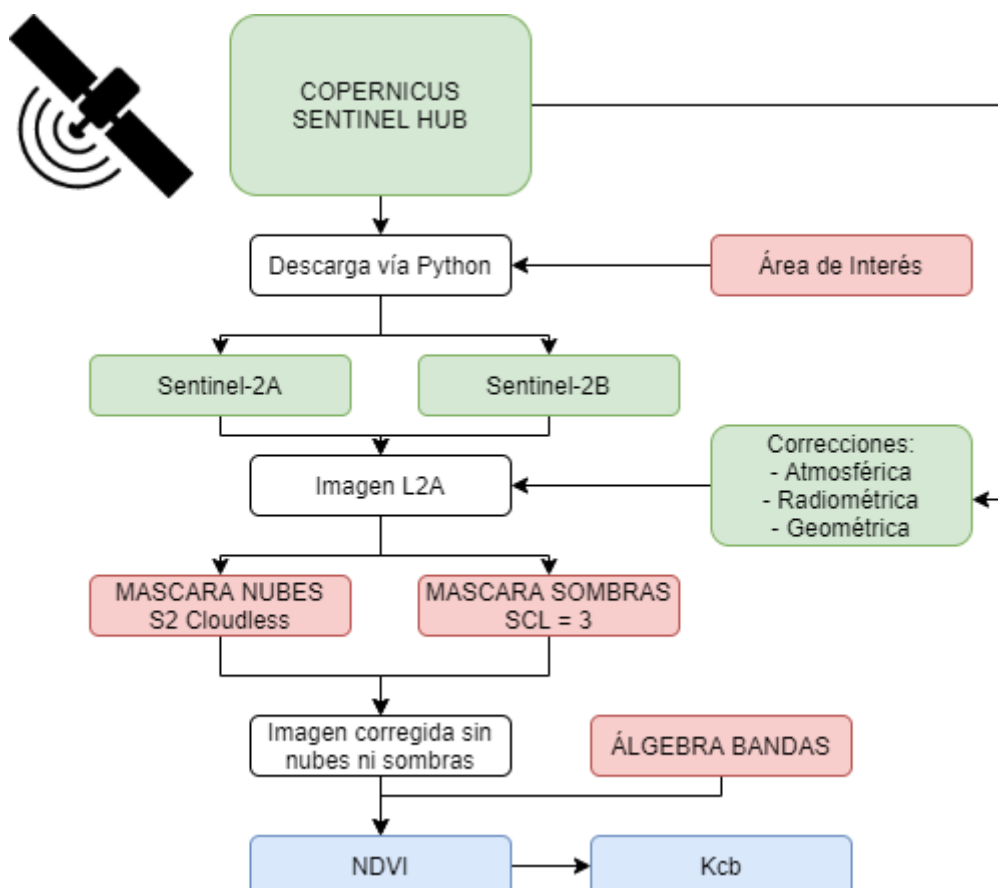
COPERNICUS SENTINEL HUB

Descarga vía Python

Área de Interés

Sentinel-2A

Sentinel-2B

Imagen L2A

Correcciones:
- Atmosférica
- Radiométrica
- Geométrica

MASCARA NUBES
S2 Cloudless

MASCARA SOMBRAS
SCL = 3

Imagen corregida sin nubes ni sombras

ÁLGEBRA BANDAS

NDVI

Kcb